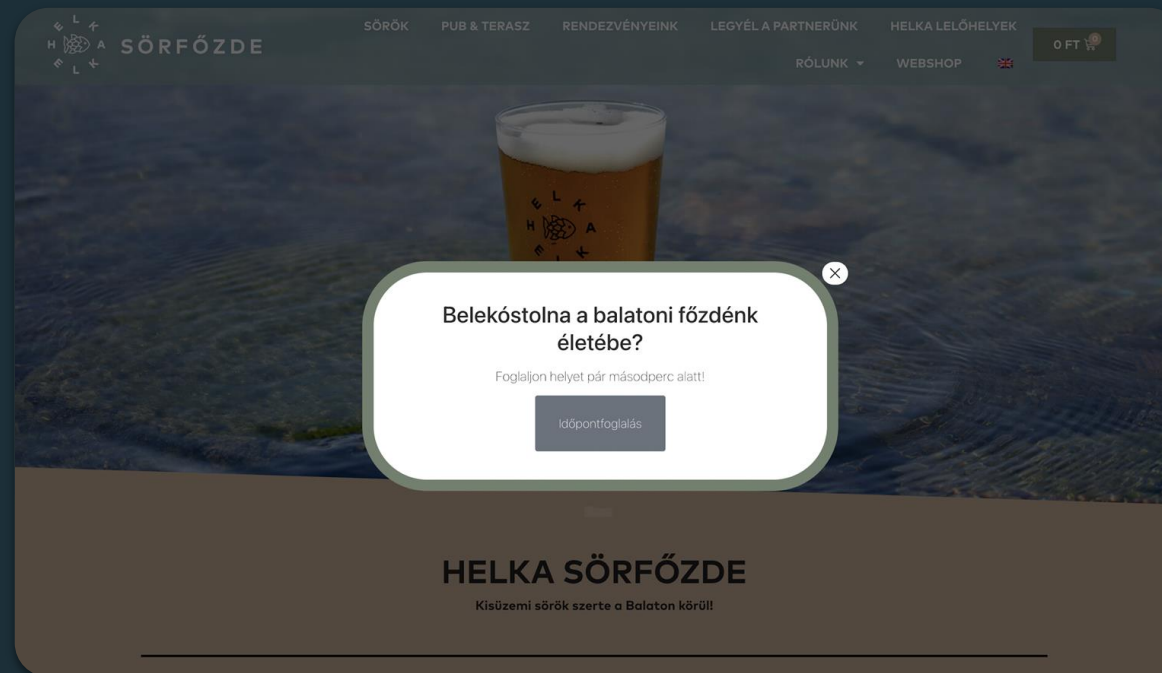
H E L K A E L K SÖRFŐZDE

SÖRÖK PUB & TERASZ RENDEZVÉNYEINK LEGYÉL A PARTNERÜNK HELKA LELŐHELYEK 0 FT 0
RÓLUNK WEBSHOP

H E L K A E L K

Belekóstolna a balatoni főzdénk életébe?

Foglaljon helyet pár másodperc alatt!

Időpontfoglalás

HELKA SÖRFŐZDE

Kisüzemi sörök szerte a Balaton körül!